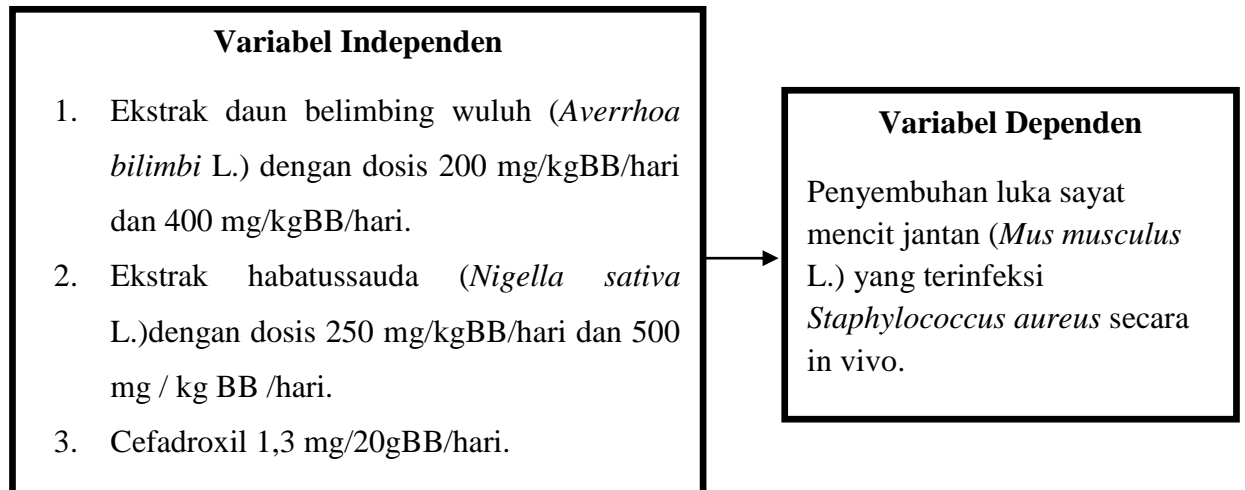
**Variabel Independen**

1. Ekstrak daun belimbing wuluh (*Averrhoa bilimbi* L.) dengan dosis 200 mg/kgBB/hari dan 400 mg/kgBB/hari.
2. Ekstrak habatussauda (*Nigella sativa* L.)dengan dosis 250 mg/kgBB/hari dan 500 mg / kg BB /hari.
3. Cefadroxil 1,3 mg/20gBB/hari.

**Variabel Dependen**

Penyembuhan luka sayat mencit jantan (*Mus musculus* L.) yang terinfeksi *Staphylococcus aureus* secara in vivo.